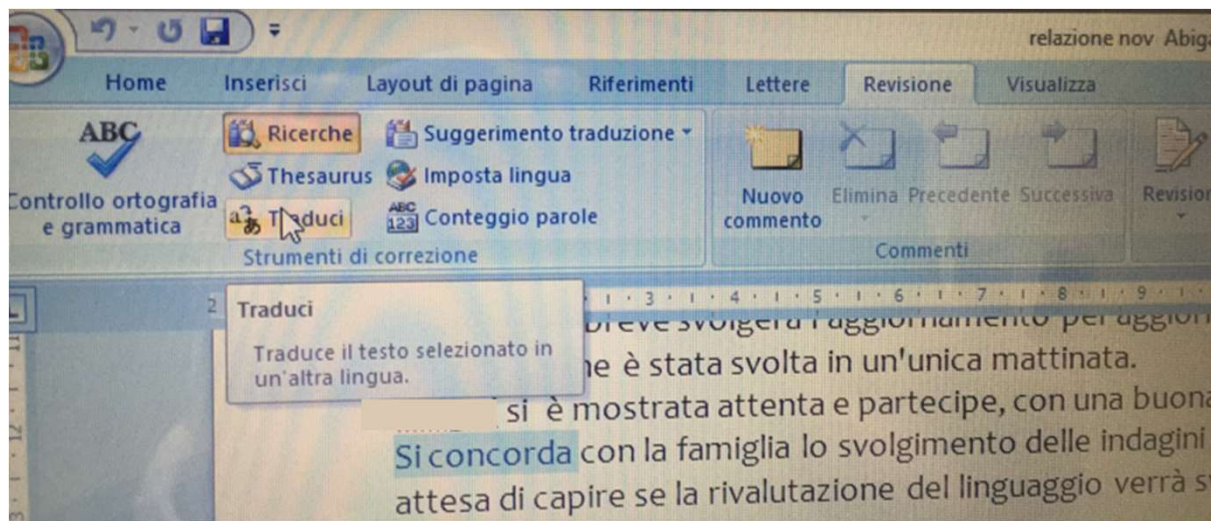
relazione nov Abiga

Home Inserisci Layout di pagina Riferimenti Lettere Revisione Visualizza

ABC
Controllo ortografia e grammatica

Ricerche
Thesaurus
Traduci

Suggerimento traduzione
Imposta lingua
Conteggio parole

Strumenti di correzione

Nuovo commento
Elimina
Precedente
Successiva

Commenti

Revisior

2 · 1 · 3 · 1 · 4 · 1 · 5 · 1 · 6 · 1 · 7 · 1 · 8 · 1 · 9 ·

Traduci
Traduce il testo selezionato in un'altra lingua.

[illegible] breve svolgerà l'aggiornamento per aggior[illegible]
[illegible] ne è stata svolta in un'unica mattinata.
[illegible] si è mostrata attenta e partecipe, con una buona
Si concorda con la famiglia lo svolgimento delle indagini
attesa di capire se la rivalutazione del linguaggio verrà s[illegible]